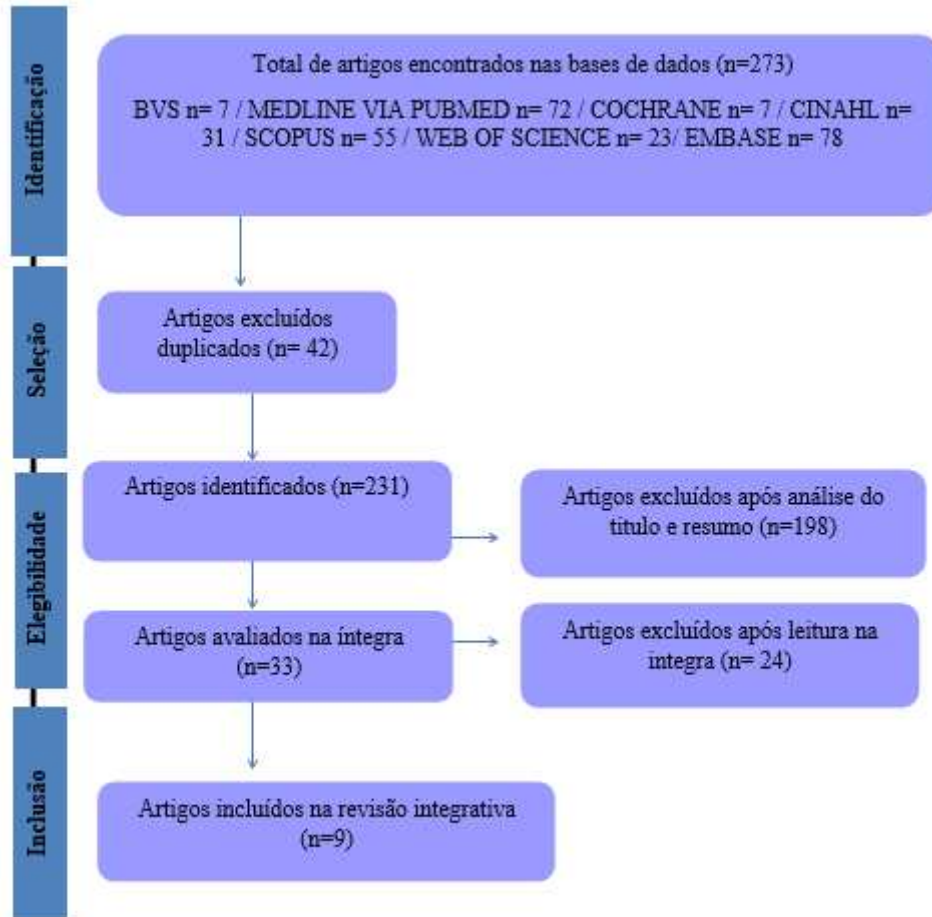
Identificação

Total de artigos encontrados nas bases de dados (n=273)

BVS n= 7 / MEDLINE VIA PUBMED n= 72 / COCHRANE n= 7 / CINAHL n= 31 / SCOPUS n= 55 / WEB OF SCIENCE n= 23/ EMBASE n= 78

Seleção

Artigos excluídos duplicados (n= 42)

Elegibilidade

Artigos identificados (n=231)

Artigos excluídos após análise do título e resumo (n=198)

Artigos avaliados na íntegra (n=33)

Artigos excluídos após leitura na integra (n= 24)

Inclusão

Artigos incluídos na revisão integrativa (n=9)